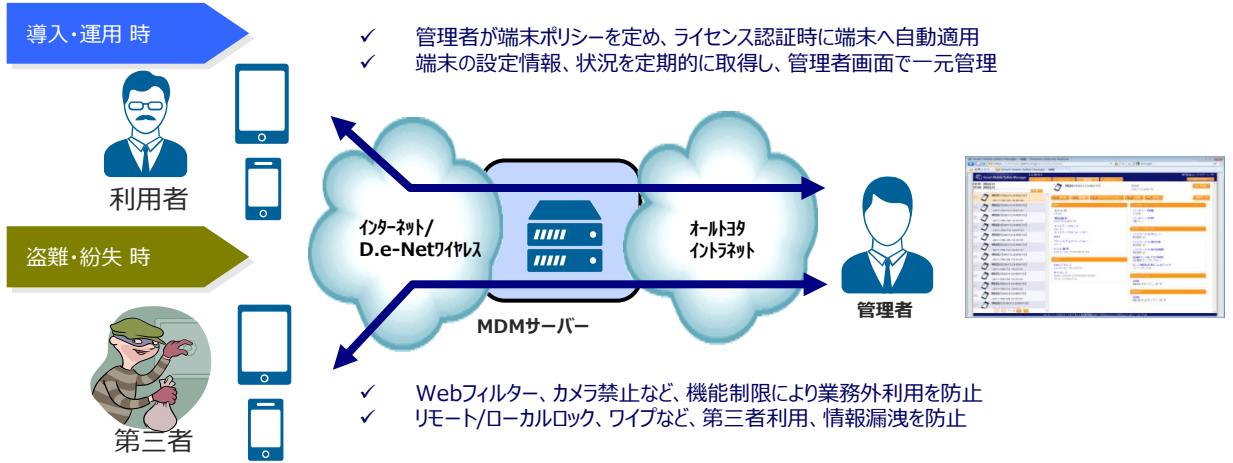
導入・運用 時

✓ 管理者が端末ポリシーを定め、ライセンス認証時に端末へ自動適用
✓ 端末の設定情報、状況を定期的に取得し、管理者画面で一元管理

利用者

盗難・紛失 時

インターネット/
D.e-Netワイヤレス

MDMサーバー

オールトヨタ
イントラネット

管理者

第三者

✓ Webフィルター、カメラ禁止など、機能制限により業務外利用を防止
✓ リモート/ローカルロック、ワイプなど、第三者利用、情報漏洩を防止